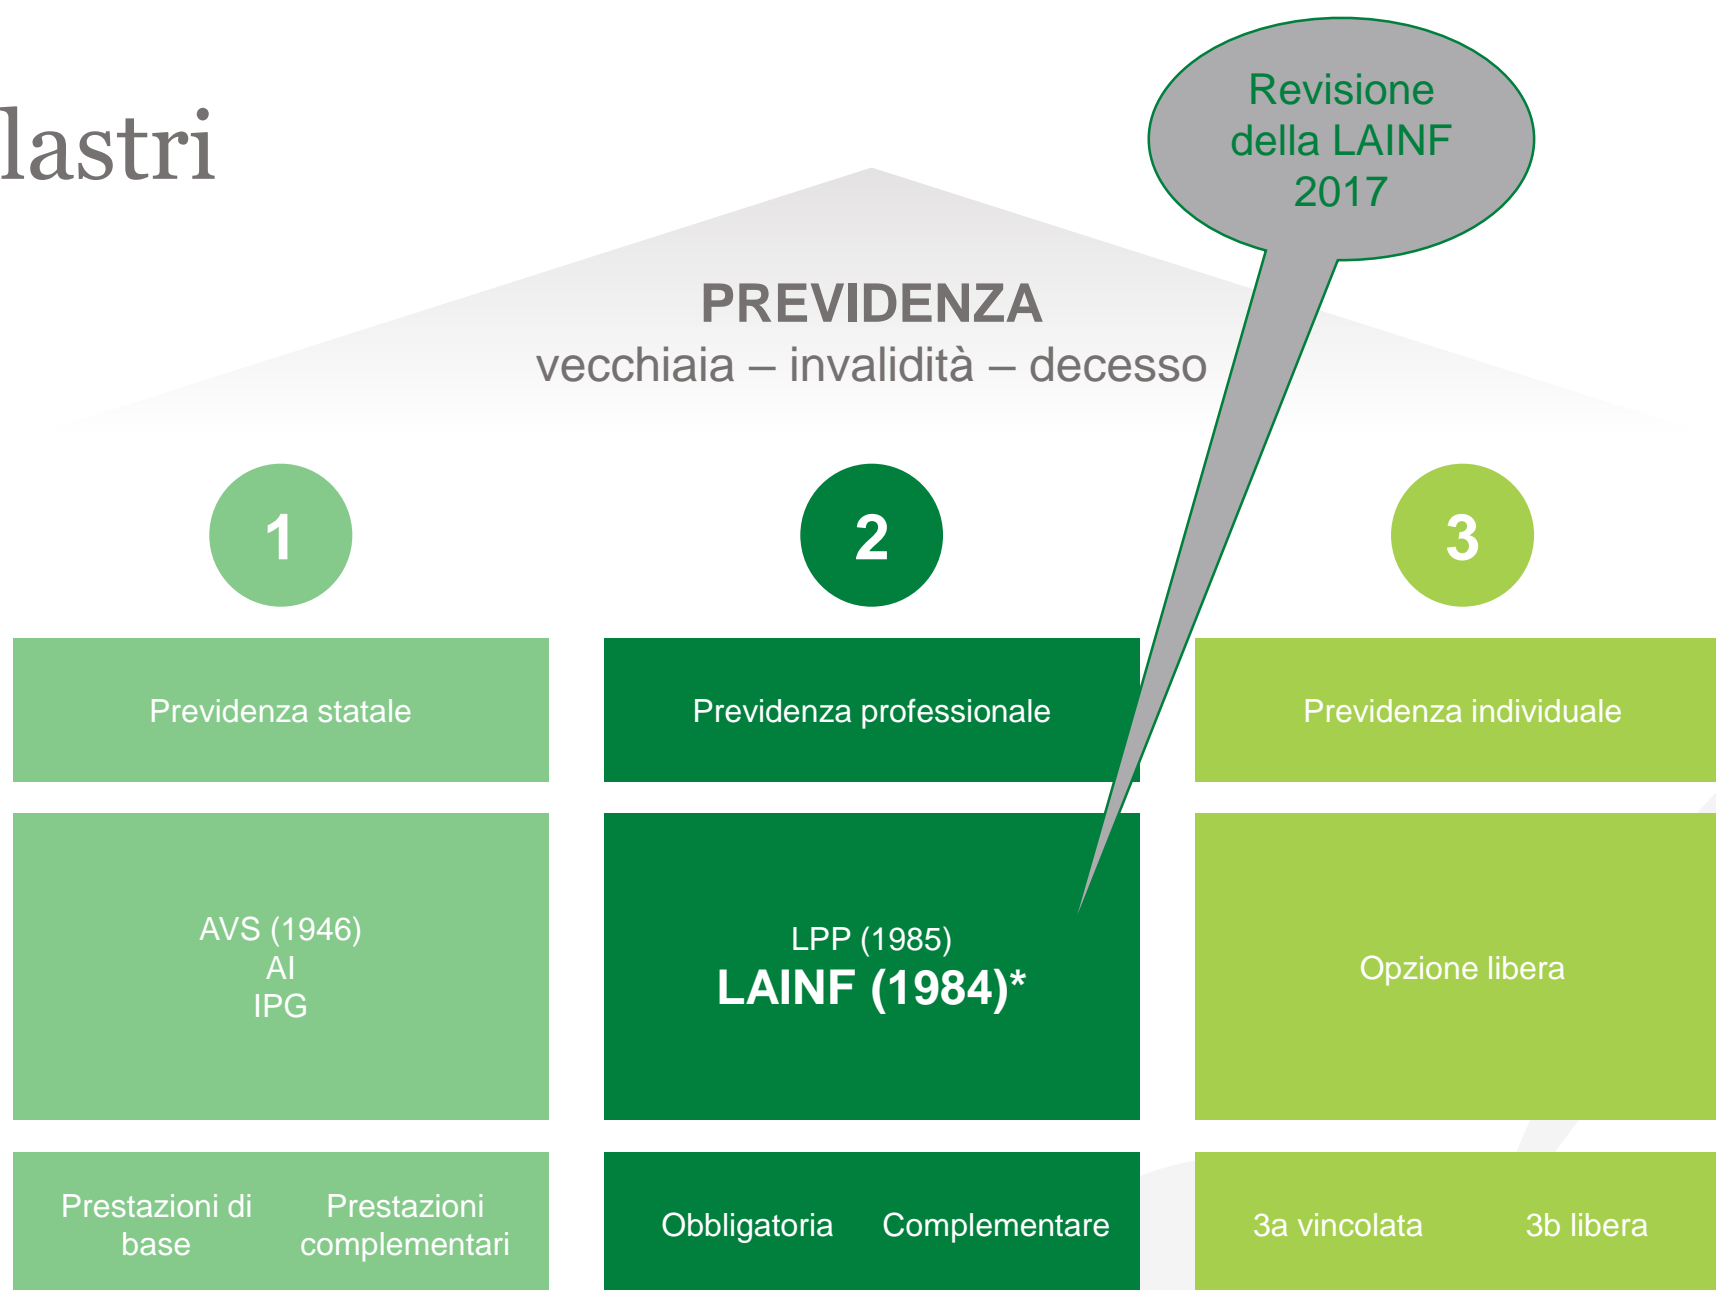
lastri

Revisione della LAINF 2017

PREVIDENZA
vecchiaia – invalidità – decesso

1

2

3

Previdenza statale

Previdenza professionale

Previdenza individuale

AVS (1946)
AI
IPG

LPP (1985)
LAINF (1984)*

Opzione libera

Prestazioni di base

Prestazioni complementari

Obbligatoria

Complementare

3a vincolata

3b libera